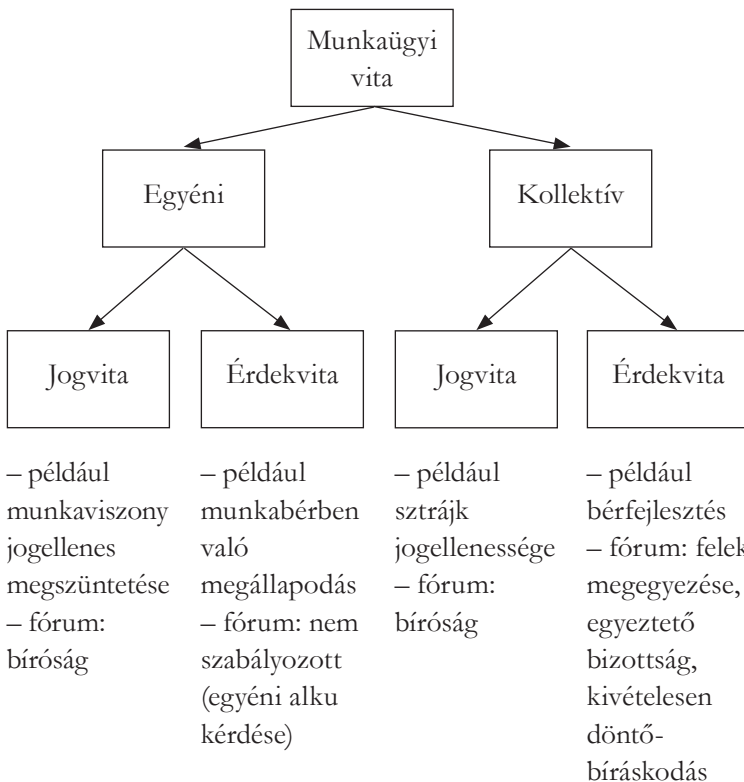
Munkaügyi vita

Egyéni

Kollektív

Jogvita

Érdekvita

Jogvita

Érdekvita

– például munkaviszony jogellenes megszüntetése
– fórum: bíróság

– például munkabérben való megállapodás
– fórum: nem szabályozott (egyéni alku kérdése)

– például sztrájk jogellenessége
– fórum: bíróság

– például bérfejlesztés
– fórum: felek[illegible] megegyezése, egyeztető bizottság, kivételesen döntőbíráskodás